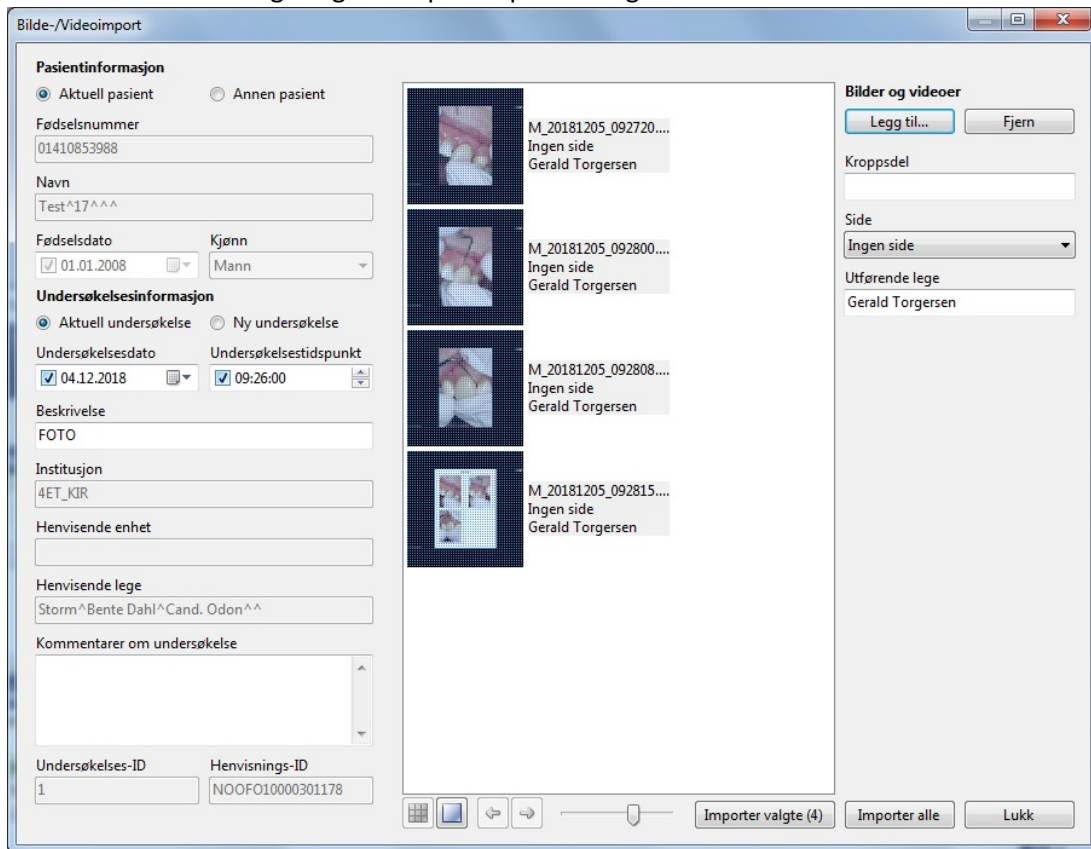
Bilde-/Videoimport

Pasientinformasjon
Aktuell pasient
Annen pasient
Fødselsnummer
01410853988
Navn
Test^17^^^
Fødselsdato
01.01.2008
Kjønn
Mann
Undersøkelsesinformasjon
Aktuell undersøkelse
Ny undersøkelse
Undersøkelsesdato
04.12.2018
Undersøkelsestidspunkt
09:26:00
Beskrivelse
FOTO
Institusjon
4ET_KIR
Henvisende enhet
Henvisende lege
Storm^Bente Dahl^Cand. Odon^^
Kommentarer om undersøkelse
Undersøkelses-ID
1
Henvisnings-ID
NOOFO10000301178

M_20181205_092720....
Ingen side
Gerald Torgersen

M_20181205_092800....
Ingen side
Gerald Torgersen

M_20181205_092808....
Ingen side
Gerald Torgersen

M_20181205_092815....
Ingen side
Gerald Torgersen

Importer valgte (4)

Bilder og videoer
Legg til...
Fjern
Kroppsdel
Side
Ingen side
Utførende lege
Gerald Torgersen

Importer alle
Lukk